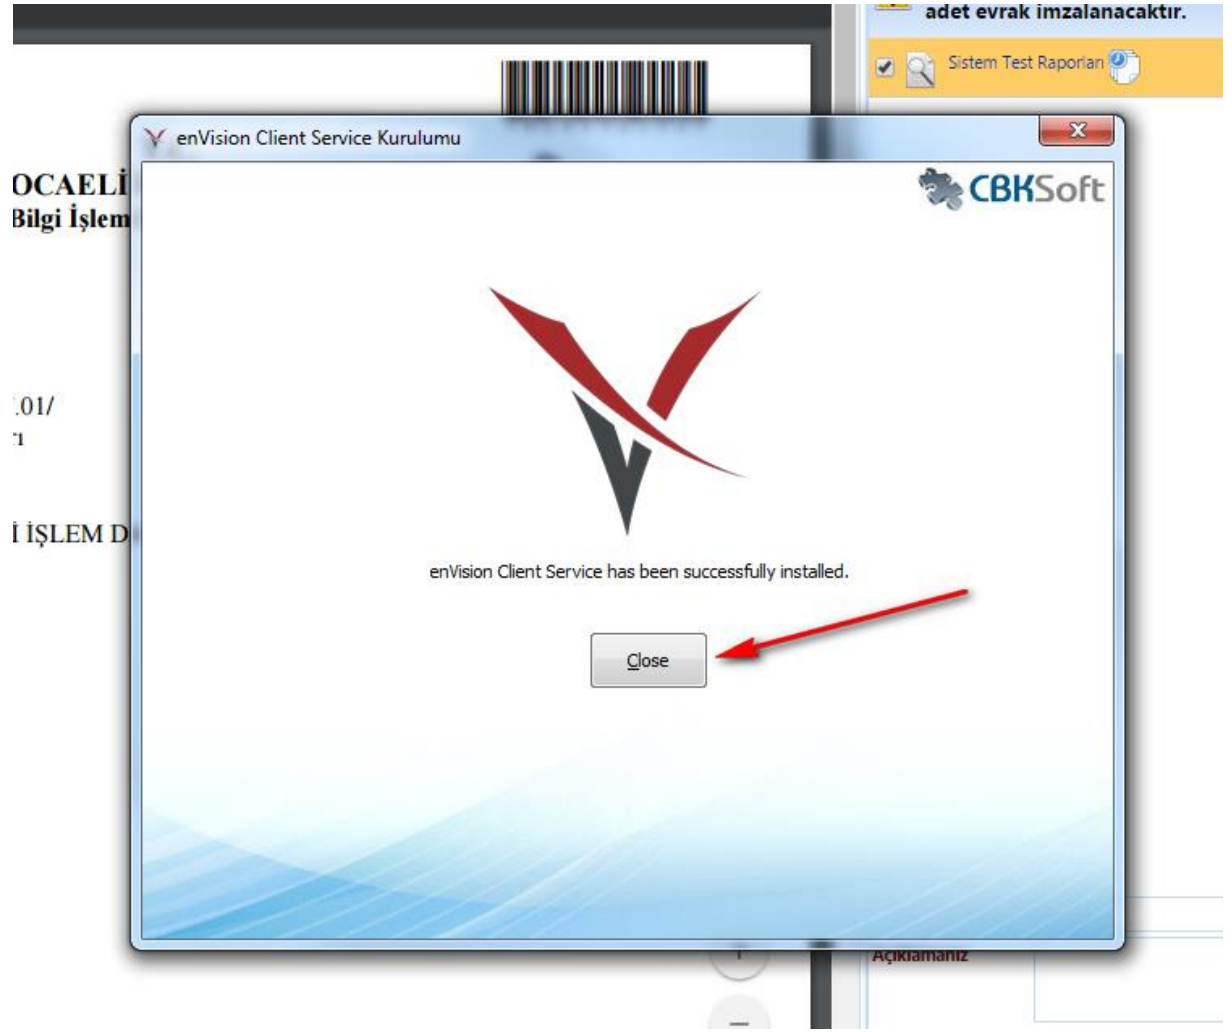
adet evrak imzalanacaktır.

Sistem Test Raporları

OCAELİ
Bilgi İşlem

.01/
ı

İ İŞLEM D

enVision Client Service Kurulumu

CBKSoft

enVision Client Service has been successfully installed.

Close

Açıklamanız